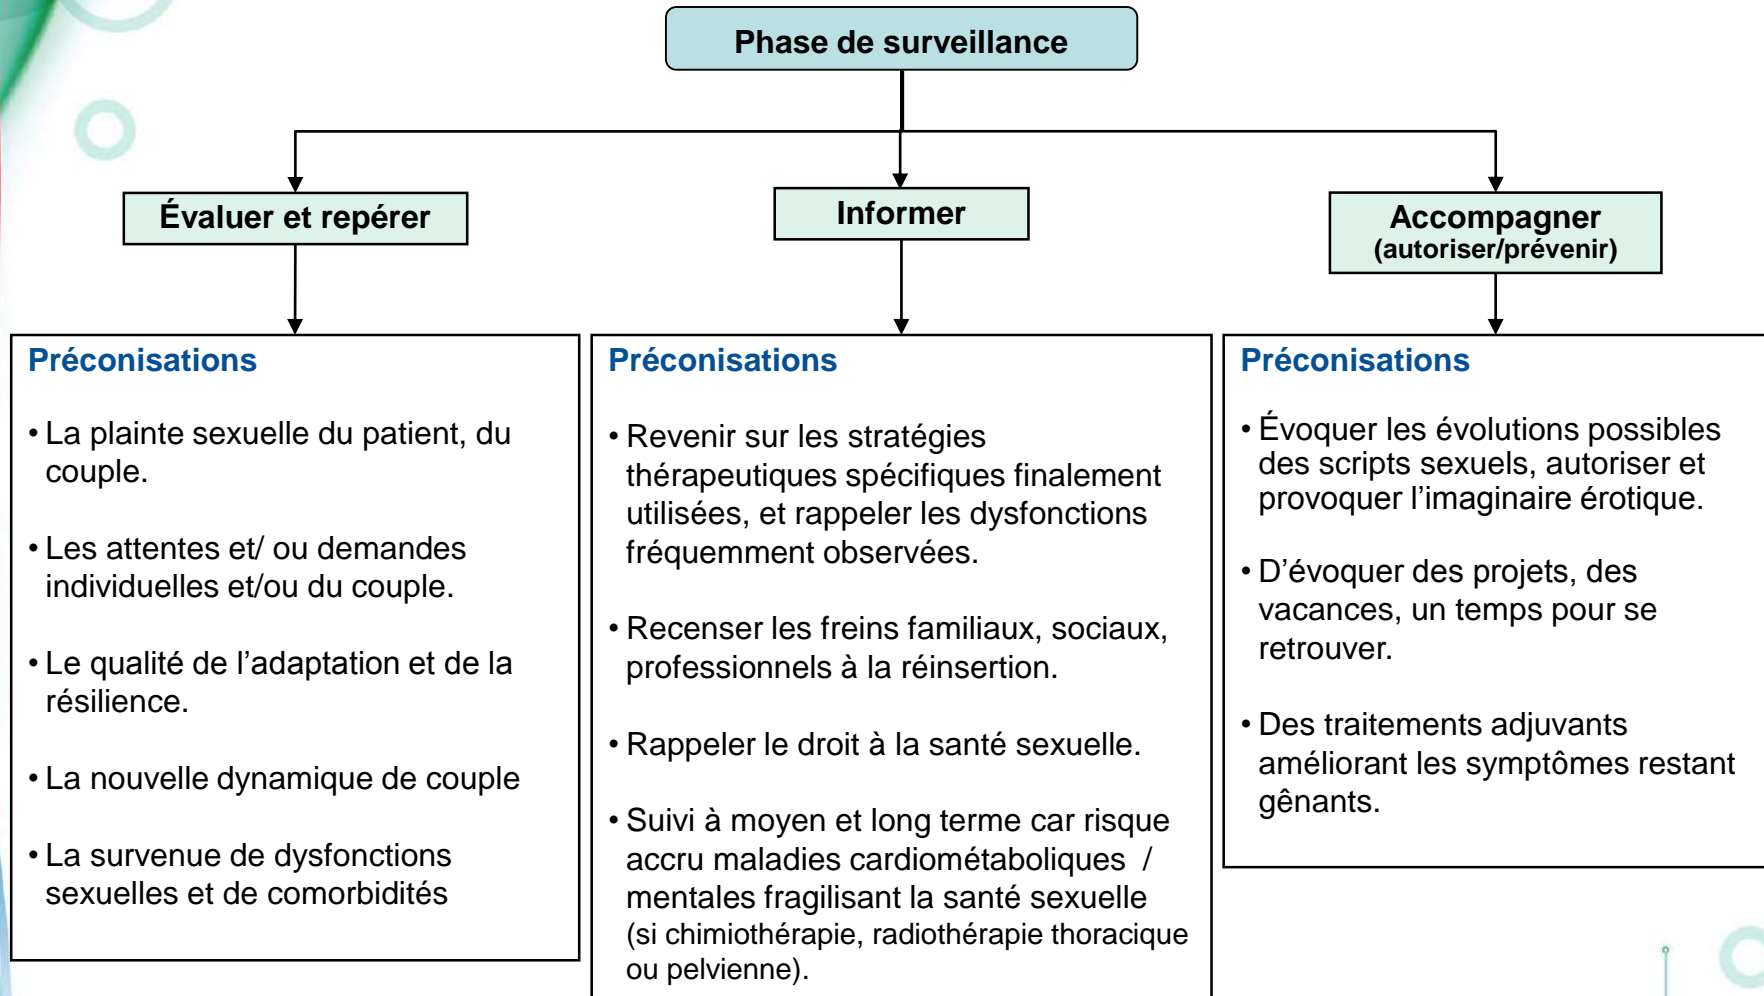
Phase de surveillance

Évaluer et repérer

Informer

Accompagner (autoriser/prévenir)

Préconisations

• La plainte sexuelle du patient, du couple.

• Les attentes et/ ou demandes individuelles et/ou du couple.

• Le qualité de l'adaptation et de la résilience.

• La nouvelle dynamique de couple

• La survenue de dysfonctions sexuelles et de comorbidités

Préconisations

• Revenir sur les stratégies thérapeutiques spécifiques finalement utilisées, et rappeler les dysfonctions fréquemment observées.

• Recenser les freins familiaux, sociaux, professionnels à la réinsertion.

• Rappeler le droit à la santé sexuelle.

• Suivi à moyen et long terme car risque accru maladies cardiométaboliques / mentales fragilisant la santé sexuelle (si chimiothérapie, radiothérapie thoracique ou pelvienne).

Préconisations

• Évoquer les évolutions possibles des scripts sexuels, autoriser et provoquer l'imaginaire érotique.

• D'évoquer des projets, des vacances, un temps pour se retrouver.

• Des traitements adjuvants améliorant les symptômes restant gênants.